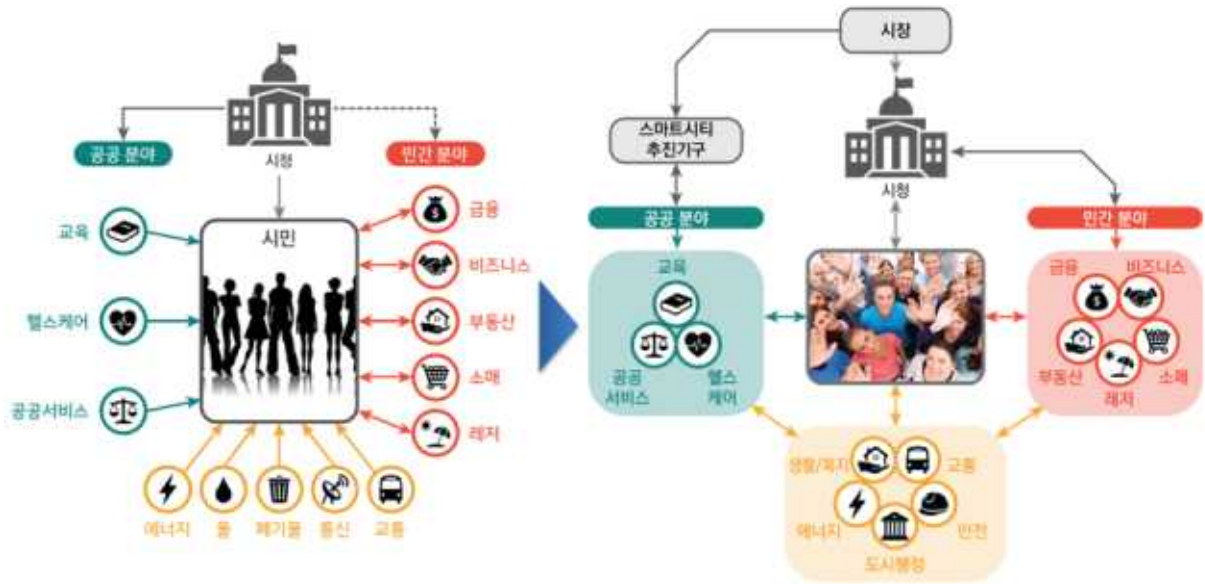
공공 분야

시청

민간 분야

교육

헬스케어

공공서비스

시민

금융

비즈니스

부동산

소매

레저

에너지

물

폐기물

통신

교통

시장

스마트시티 추진기구

시청

공공 분야

민간 분야

교육

공공 서비스

헬스 케어

금융

비즈니스

부동산

소매

레저

생활/복지

교통

에너지

안전

도시행정